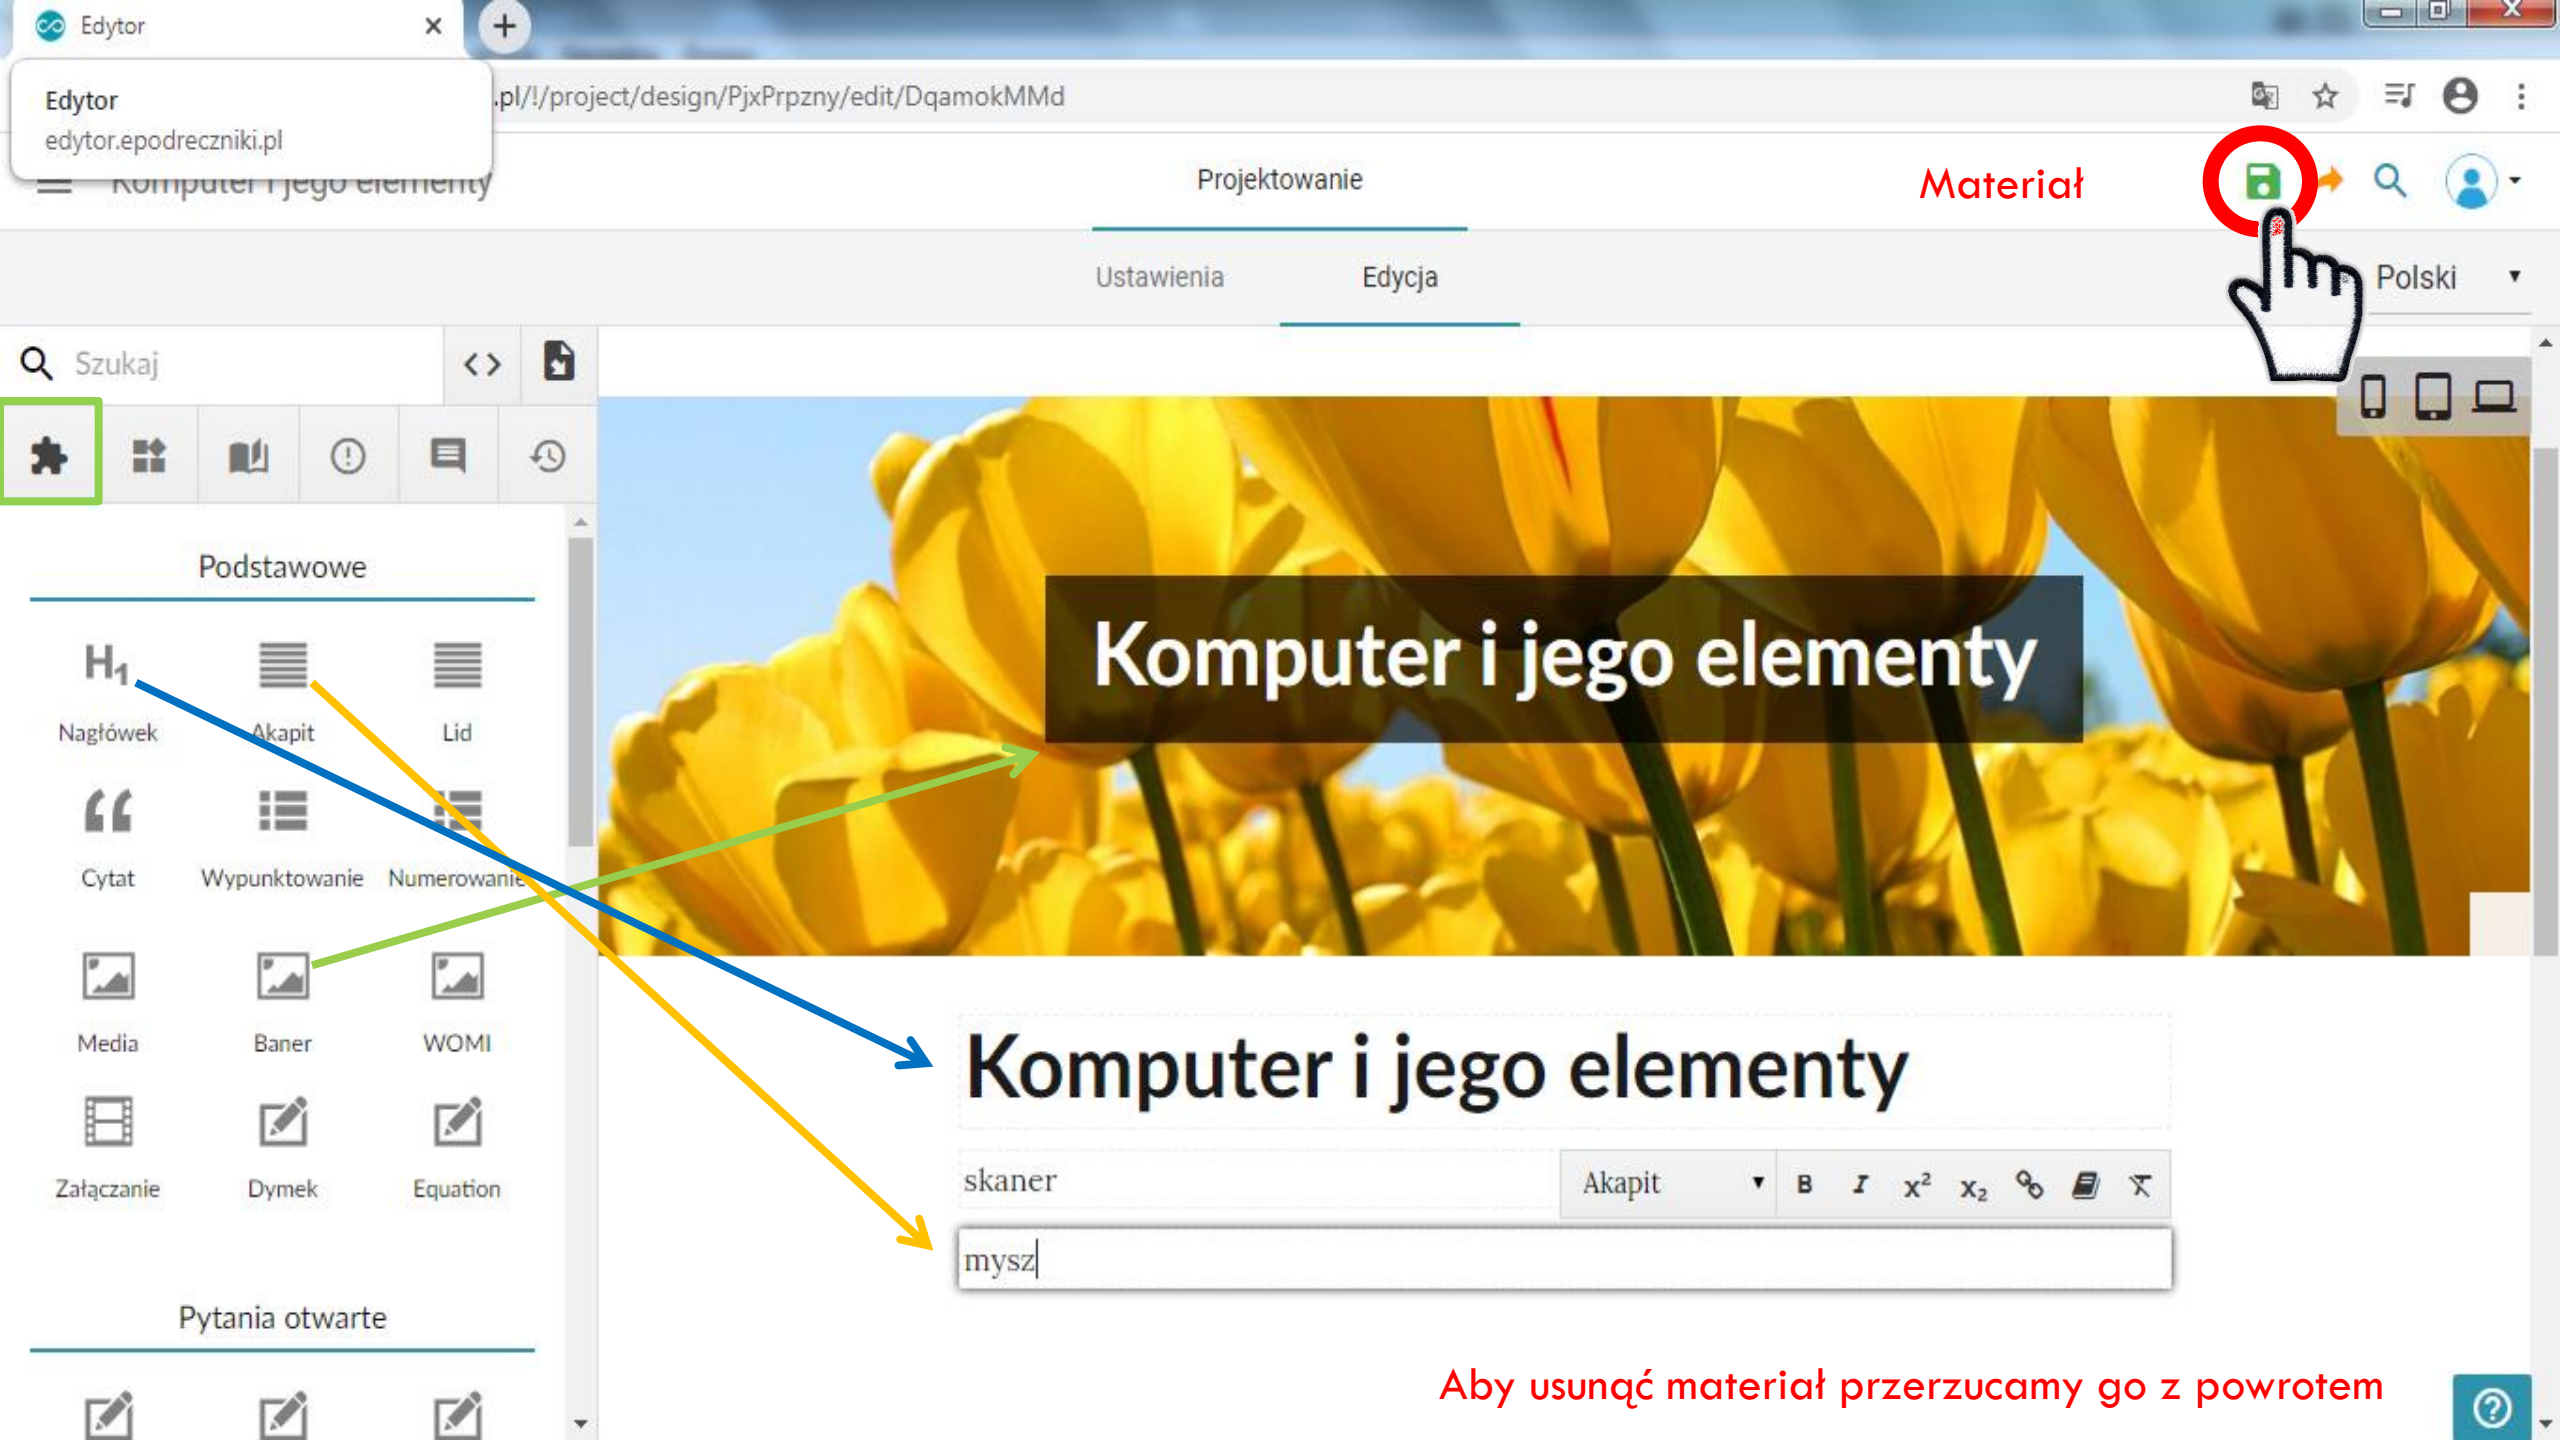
Edytor

Edytor
edytor.epodreczniki.pl

.pl/!/project/design/PjxPrpzny/edit/DqamokMMd

Komputer i jego elementy

Projektowanie

Materiał

Ustawienia Edycja

Polski

Szukaj

Podstawowe

Nagłówek Akapit Lid

Cytat Wypunktowanie Numerowanie

Media Baner WOMI

Załączanie Dymek Equation

Pytania otwarte

Komputer i jego elementy

Komputer i jego elementy

skaner

Akapit

B I $x^2$ $x_2$

mysz

Aby usunąć materiał przerzucamy go z powrotem